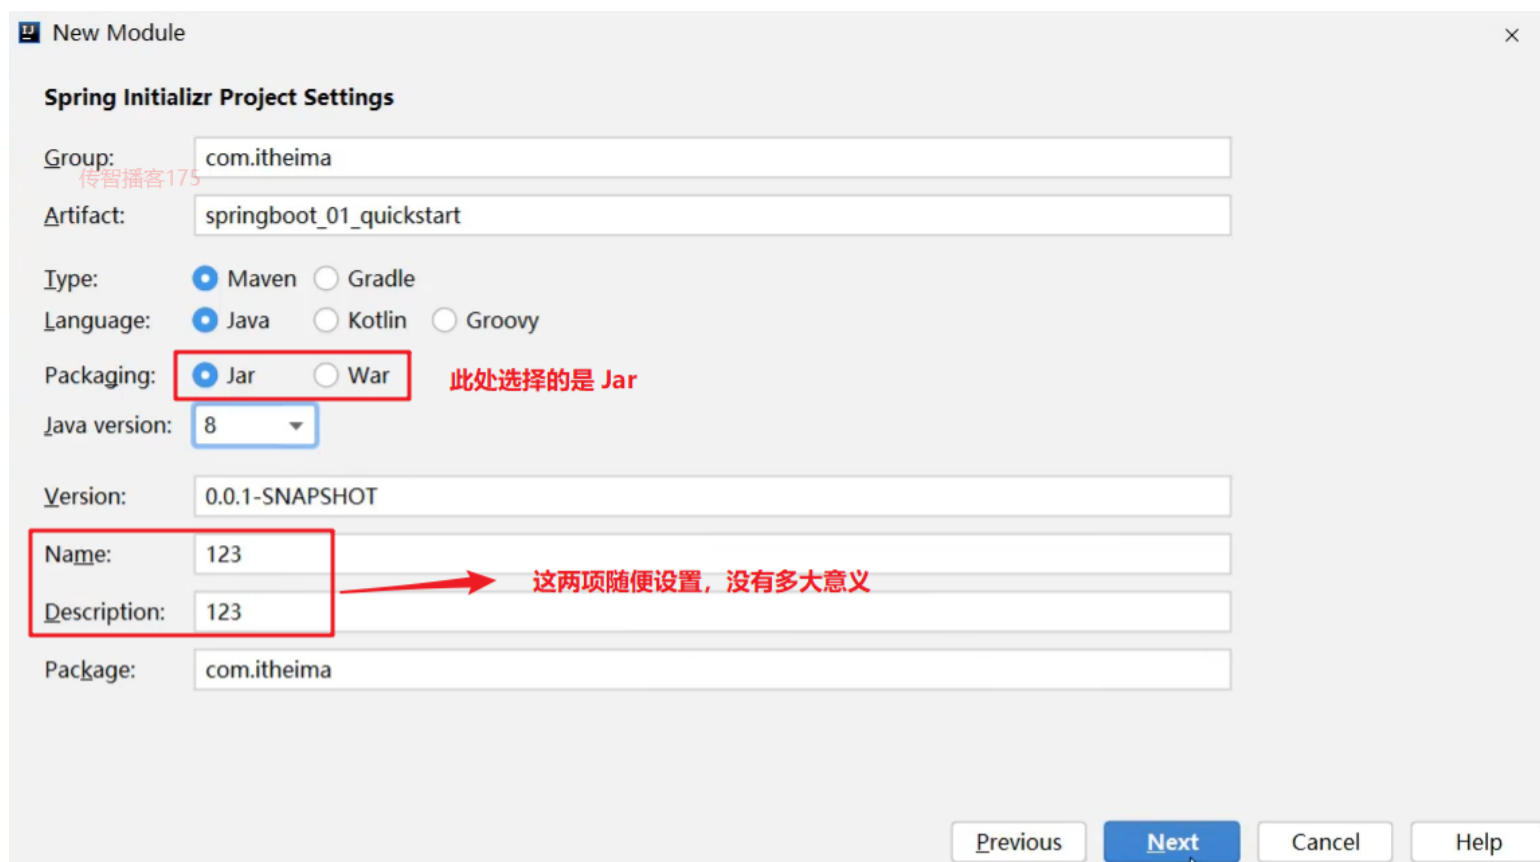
New Module

Spring Initializr Project Settings

Group: com.itheima

传智播客175

Artifact: springboot_01_quickstart

Type: Maven Gradle

Language: Java Kotlin Groovy

Packaging: Jar War

此处选择的是 Jar

Java version: 8

Version: 0.0.1-SNAPSHOT

Name: 123

Description: 123

这两项随便设置，没有多大意义

Package: com.itheima

Previous Next Cancel Help